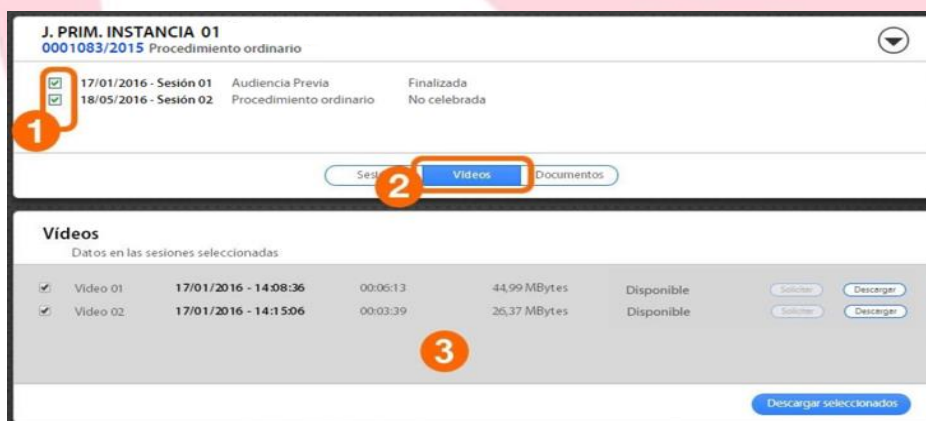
J. PRIM. INSTANCIA 01
0001083/2015 Procedimiento ordinario

17/01/2016 - Sesión 01 Audiencia Previa Finalizada
18/05/2016 - Sesión 02 Procedimiento ordinario No celebrada

1

Ses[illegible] 2 Videos Documentos

Vídeos
Datos en las sesiones seleccionadas

| | | | | | | | |
|---|---|---|---|---|---|---|---|
| ✔ | Video 01 | 17/01/2016 - 14:08:36 | 00:06:13 | 44,99 MBytes | Disponible | Solicitar | Descargar |
| ✔ | Video 02 | 17/01/2016 - 14:15:06 | 00:03:39 | 26,37 MBytes | Disponible | Solicitar | Descargar |

3

Descargar seleccionados